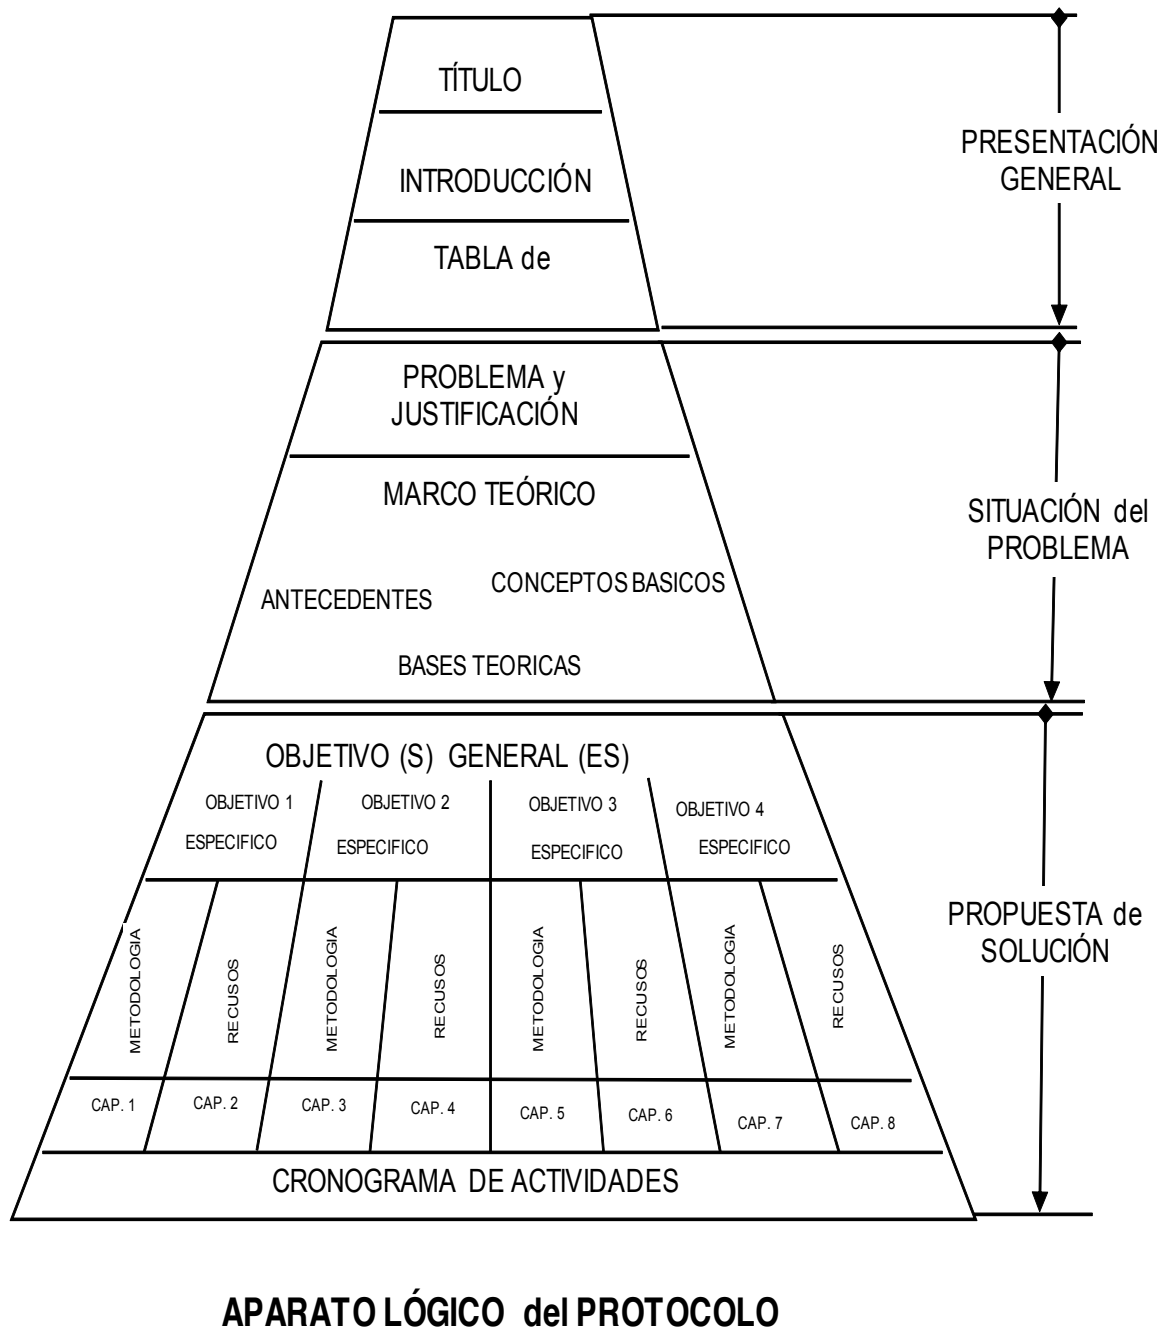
TÍTULO

INTRODUCCIÓN

TABLA de

PRESENTACIÓN GENERAL

PROBLEMA y JUSTIFICACIÓN

MARCO TEÓRICO

ANTECEDENTES

CONCEPTOS BASICOS

BASES TEORICAS

SITUACIÓN del PROBLEMA

OBJETIVO (S) GENERAL (ES)

OBJETIVO 1 ESPECIFICO

OBJETIVO 2 ESPECIFICO

OBJETIVO 3 ESPECIFICO

OBJETIVO 4 ESPECIFICO

METODOLOGIA

RECUSOS

METODOLOGIA

RECUSOS

METODOLOGIA

RECUSOS

METODOLOGIA

RECUSOS

CAP. 1

CAP. 2

CAP. 3

CAP. 4

CAP. 5

CAP. 6

CAP. 7

CAP. 8

CRONOGRAMA DE ACTIVIDADES

PROPUESTA de SOLUCIÓN

APARATO LÓGICO del PROTOCOLO